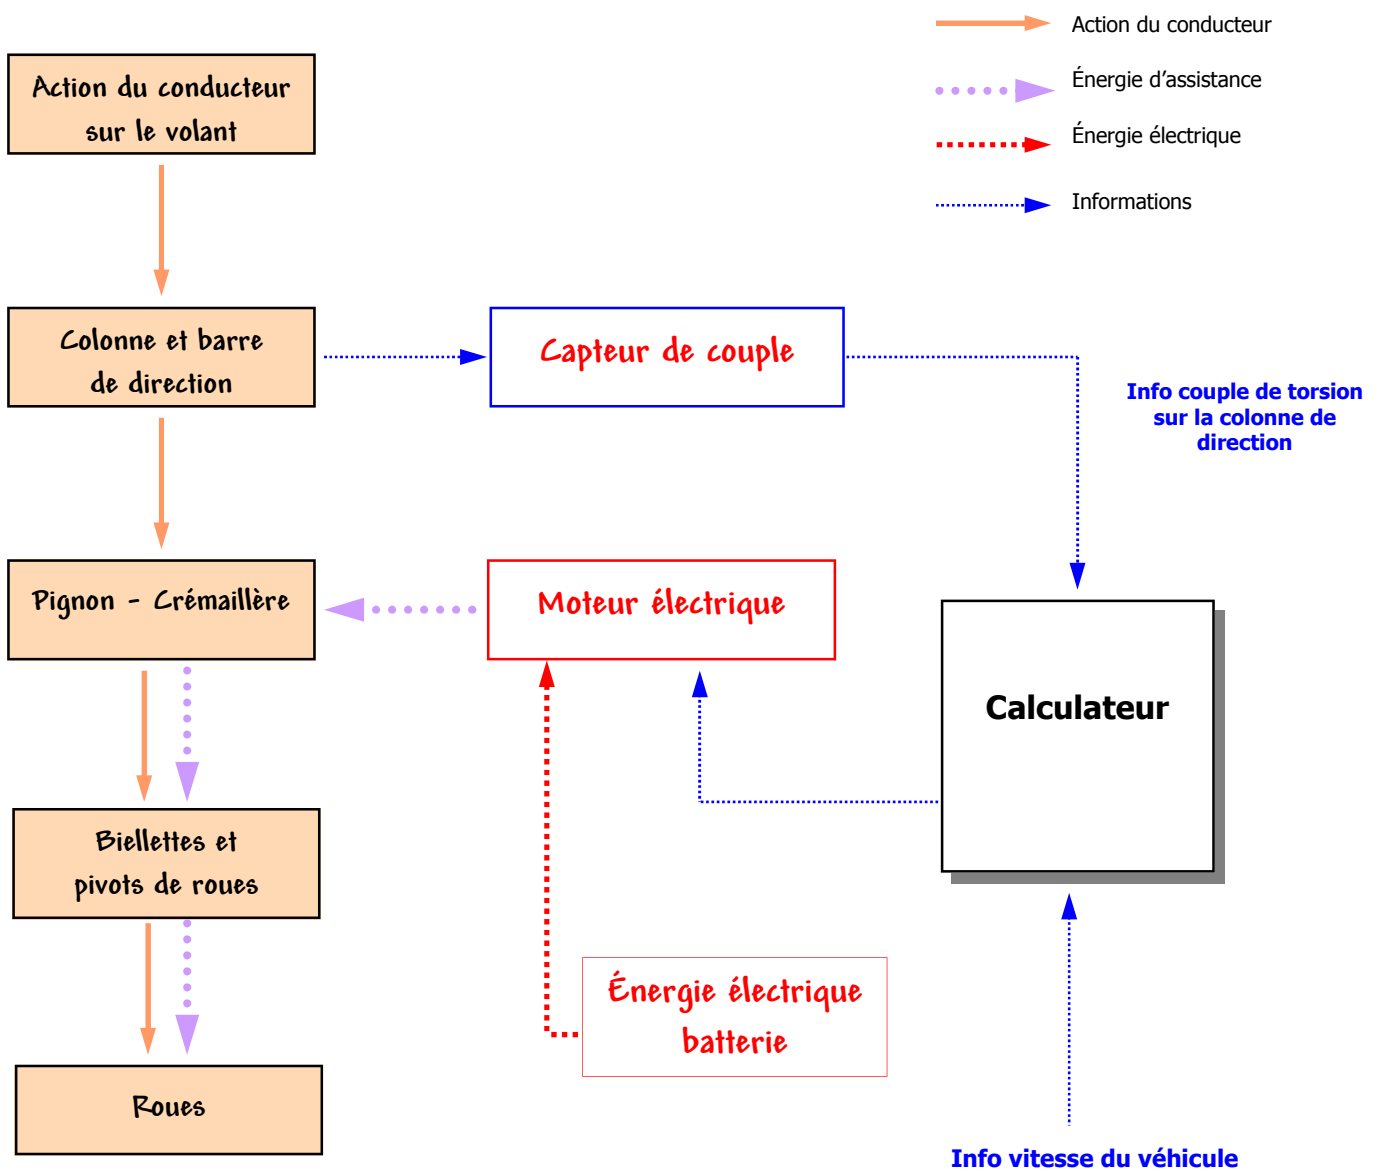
Action du conducteur

Énergie d’assistance

Énergie électrique

Informations

Action du conducteur sur le volant

Colonne et barre de direction

Capteur de couple

Info couple de torsion sur la colonne de direction

Pignon - Crémaillère

Moteur électrique

Calculateur

Biellettes et pivots de roues

Énergie électrique batterie

Roues

Info vitesse du véhicule